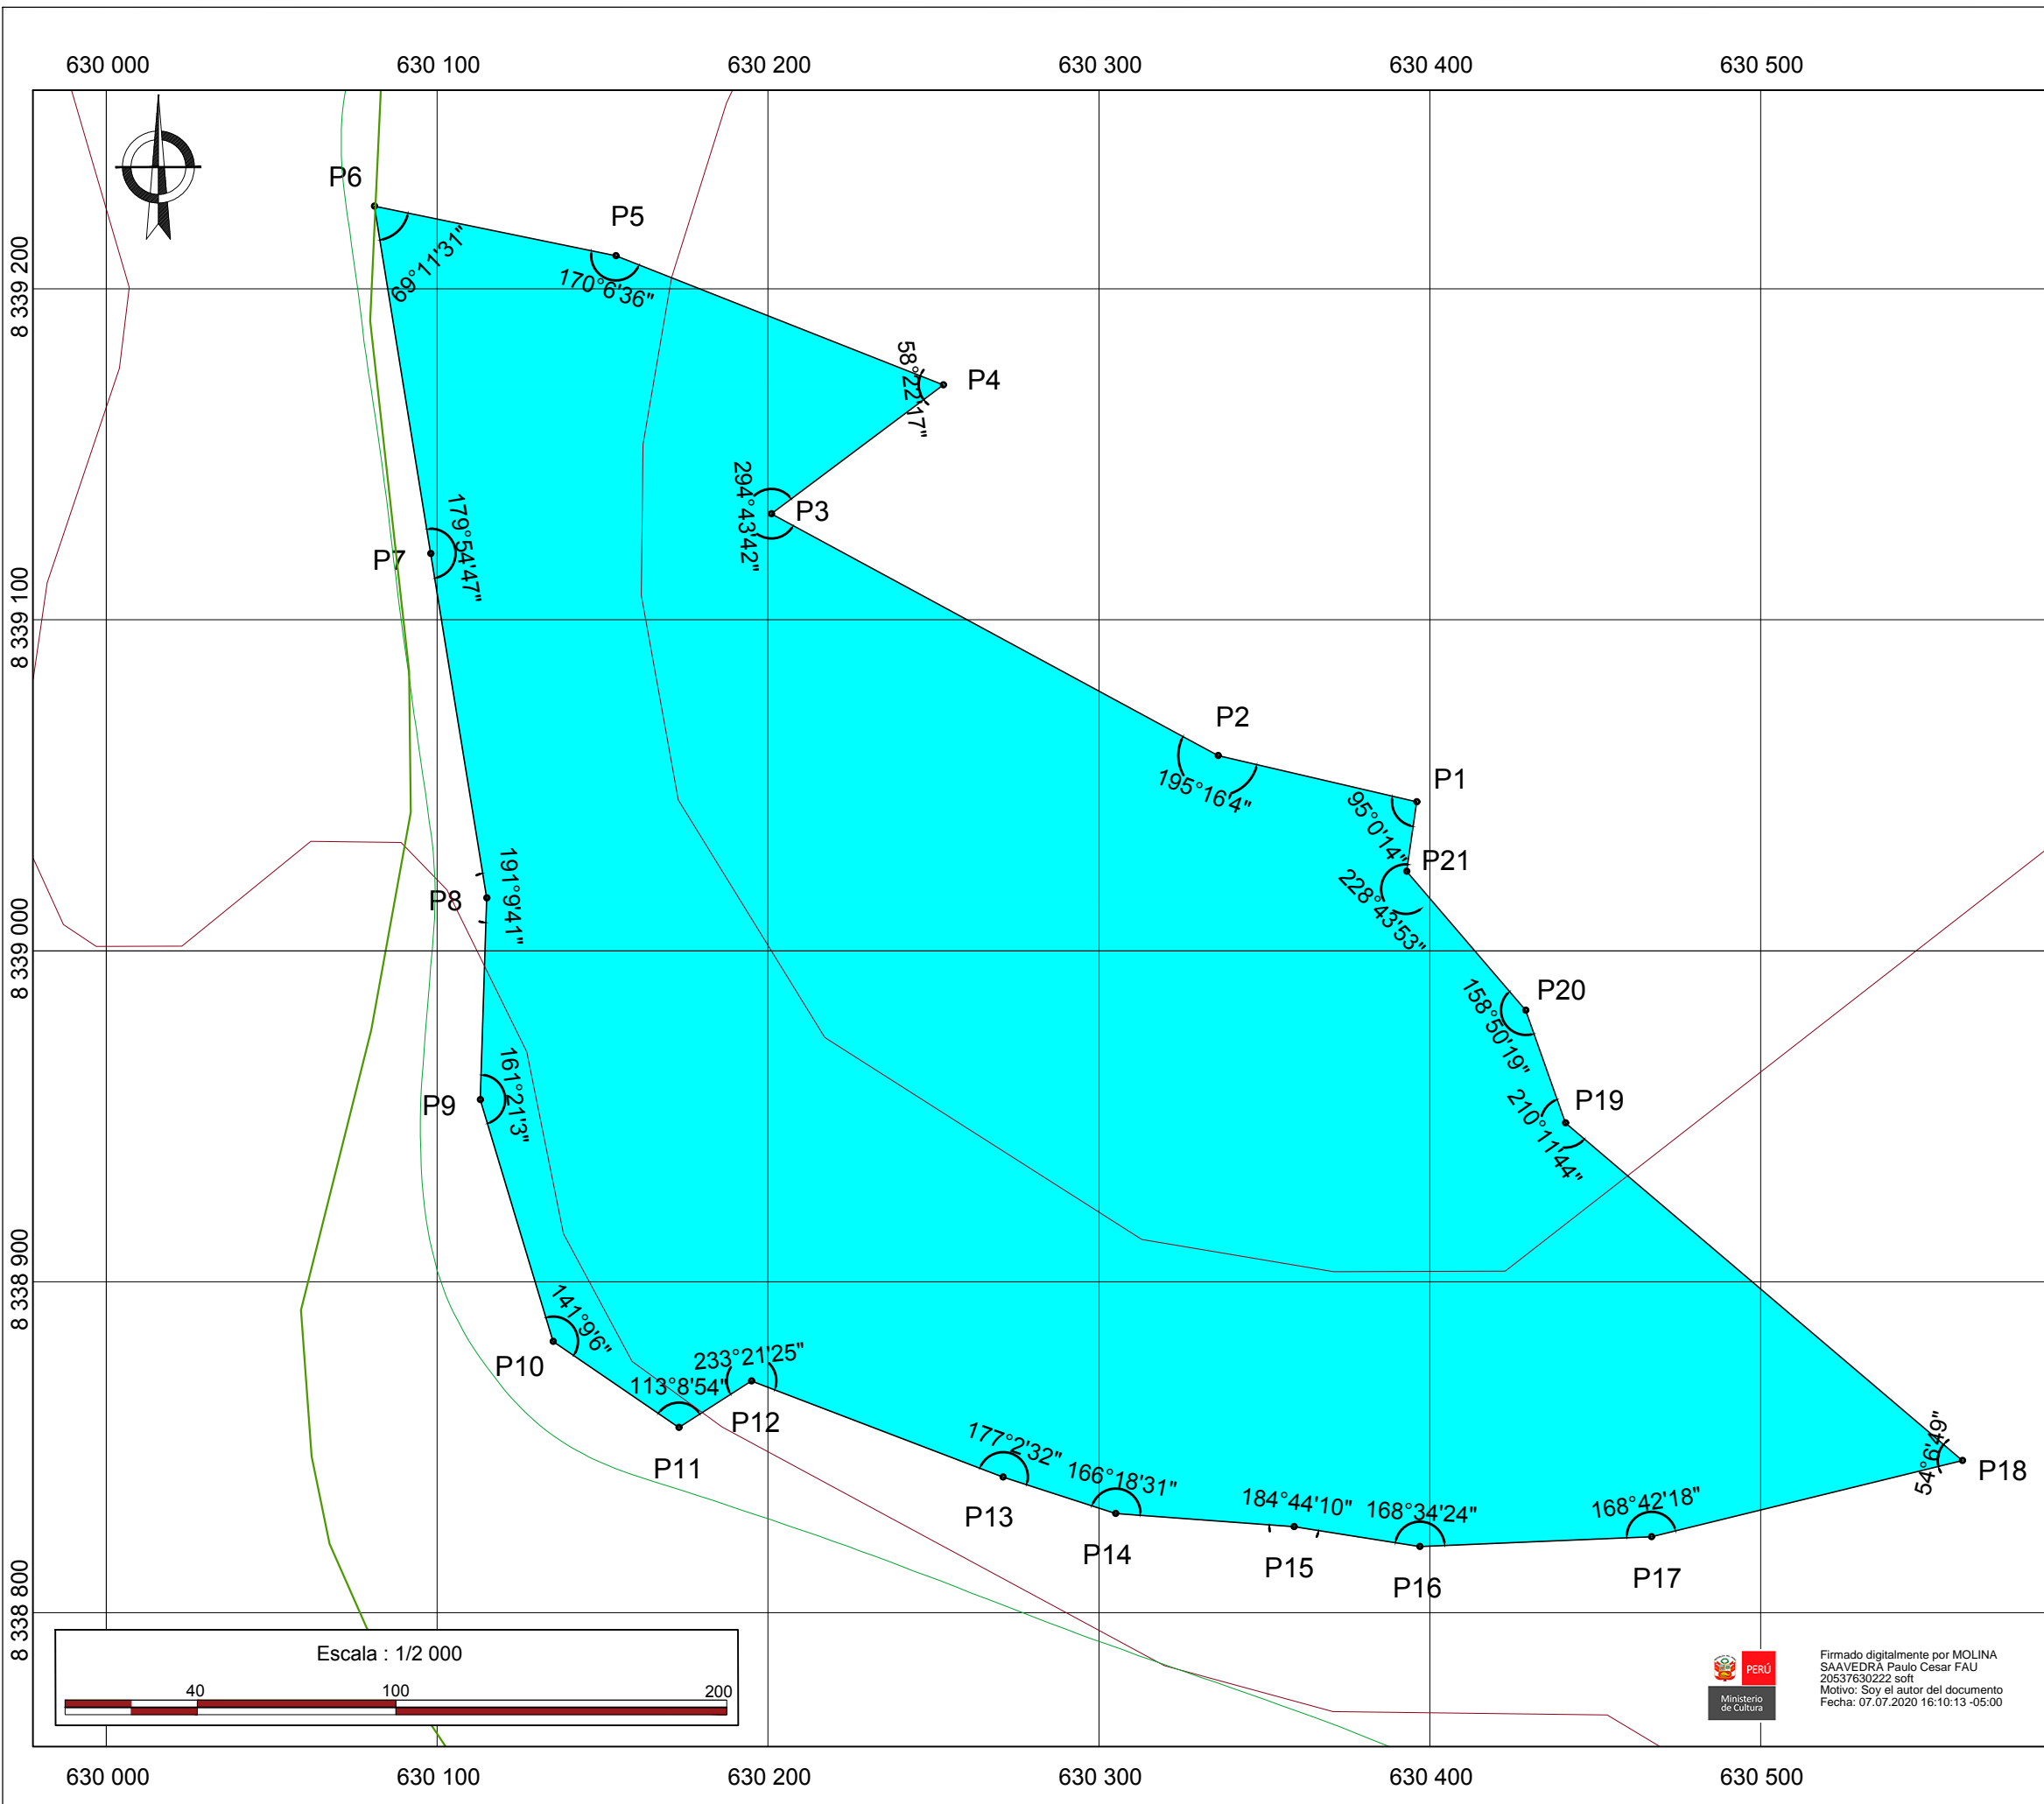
630 000
630 100
630 200
630 300
630 400
630 500

8 339 200
8 339 100
8 339 000
8 338 900
8 338 800

P6
P5
P4
P3
P7
P2
P1
P21
P8
P20
P19
P9
P10
P11
P12
P13
P14
P15
P16
P17
P18

69°11'31"
170°6'36"
58°22'17"
294°43'42"
179°54'47"
195°16'4"
95°0'14"
228°43'53"
191°9'41"
158°50'19"
210°11'44"
161°21'3"
141°9'6"
233°21'25"
113°8'54"
177°2'32"
166°18'31"
184°44'10"
168°34'24"
168°42'18"
54°6'49"

Escala : 1/2 000
40
100
200

PERÚ
Ministerio de Cultura

Firmado digitalmente por MOLINA SAAVEDRA Paulo Cesar FAU 20537630222 soft
Motivo: Soy el autor del documento
Fecha: 07.07.2020 16:10:13 -05:00

630 000
630 100
630 200
630 300
630 400
630 500